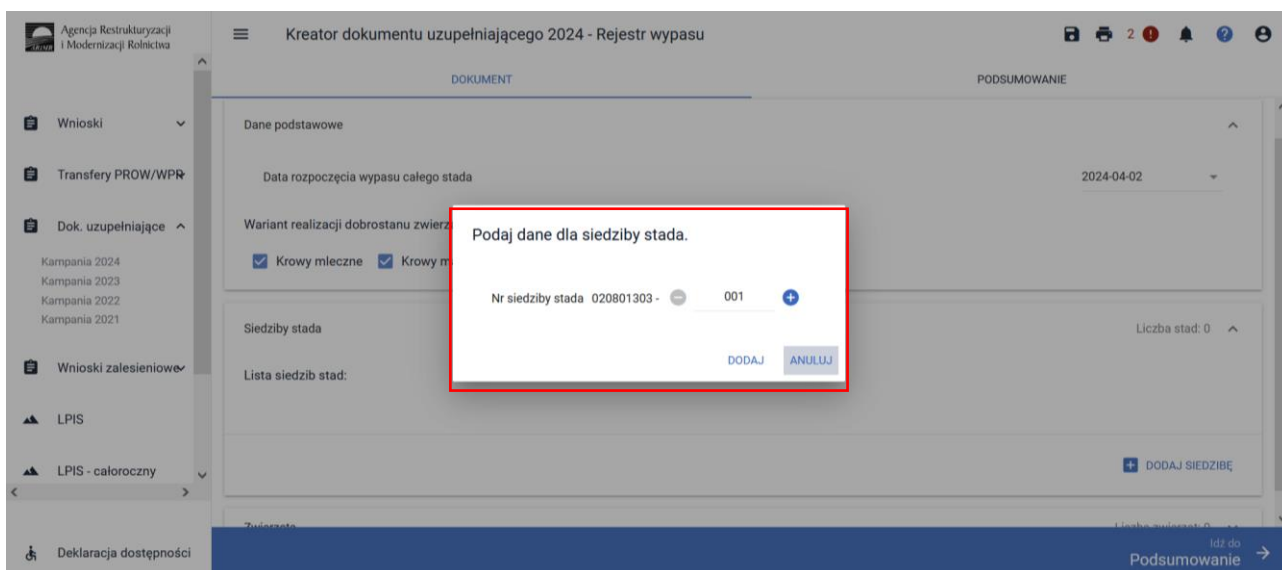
Agencja Restrukturyzacji i Modernizacji Rolnictwa

Kreator dokumentu uzupełniającego 2024 - Rejestr wypasu

2

DOKUMENT

PODSUMOWANIE

Wnioski

Transfery PROW/WPR

Dok. uzupełniające

Kampania 2024
Kampania 2023
Kampania 2022
Kampania 2021

Wnioski zalesieniowe

LPIS

LPIS - całoroczny

Deklaracja dostępności

Dane podstawowe

Data rozpoczęcia wypasu całego stada

2024-04-02

Wariant realizacji dobrostanu zwierz

Krowy mleczne

Krowy m

Podaj dane dla siedziby stada.

Nr siedziby stada 020801303 -

001

DODAJ

ANULUJ

Siedziby stada

Liczba stad: 0

Lista siedzib stad:

DODAJ SIEDZIBĘ

Zwierzęta

Idź do
Podsumowanie